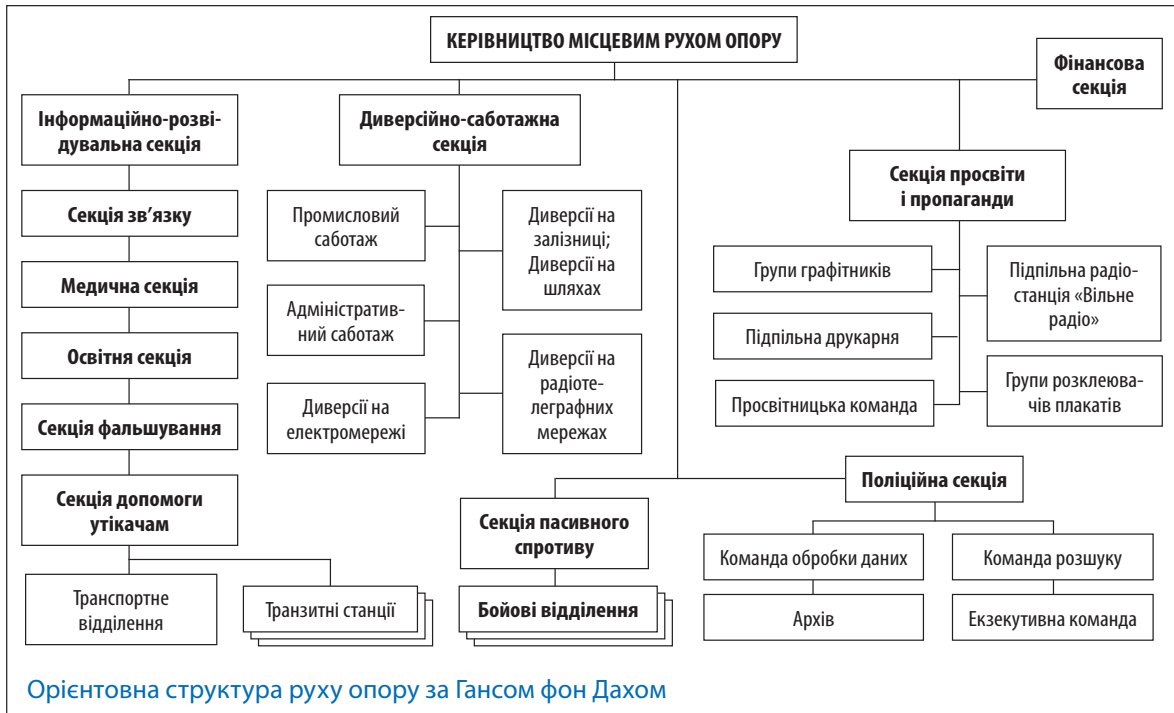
КЕРІВНИЦТВО МІСЦЕВИМ РУХОМ ОПОРУ

Фінансова секція

Інформаційно-розвідувальна секція

Секція зв'язку

Медична секція

Освітня секція

Секція фальшування

Секція допомоги утікачам

Транспортне відділення

Транзитні станції

Диверсійно-саботажна секція

Промисловий саботаж

Адміністративний саботаж

Диверсії на електромережі

Диверсії на залізниці; Диверсії на шляхах

Диверсії на радіотелеграфних мережах

Секція пасивного спротиву

Бойові відділення

Секція просвіти і пропаганди

Групи графітників

Підпільна друкарня

Просвітницька команда

Підпільна радіостанція «Вільне радіо»

Групи розклеювачів плакатів

Поліційна секція

Команда обробки даних

Архів

Команда розшуку

Екзекутивна команда

Орієнтовна структура руху опору за Гансом фон Дахом